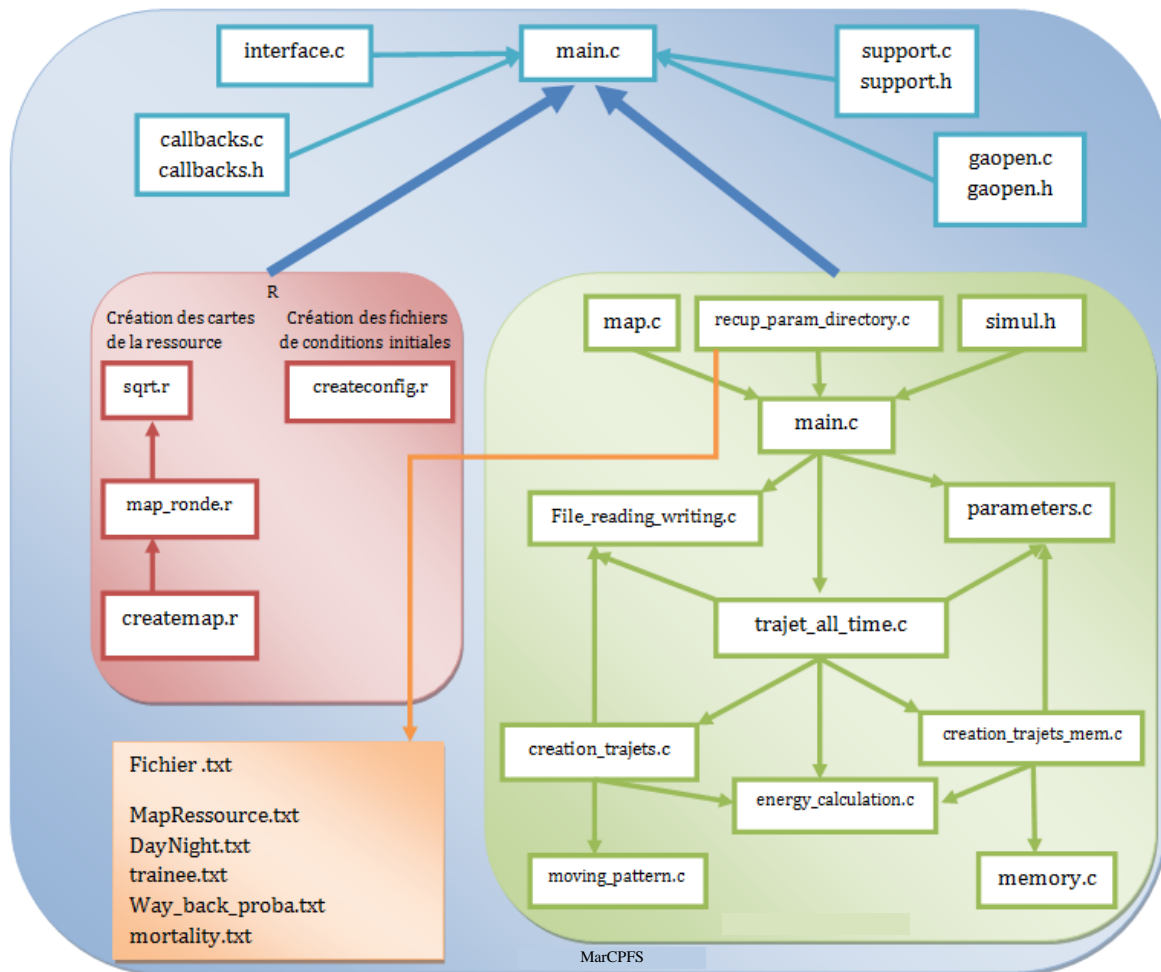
interface.c

main.c

support.c
support.h

callbacks.c
callbacks.h

gaopen.c
gaopen.h

R

Création des cartes de la ressource

Création des fichiers de conditions initiales

sqrt.r

createconfig.r

map_ronde.r

createmap.r

map.c

recup_param_directory.c

simul.h

main.c

File_reading_writing.c

parameters.c

trajet_all_time.c

creation_trajets.c

creation_trajets_mem.c

energy_calculation.c

moving_pattern.c

memory.c

Fichier .txt

MapRessource.txt
DayNight.txt
trainee.txt
Way_back_proba.txt
mortality.txt

MarCPFS